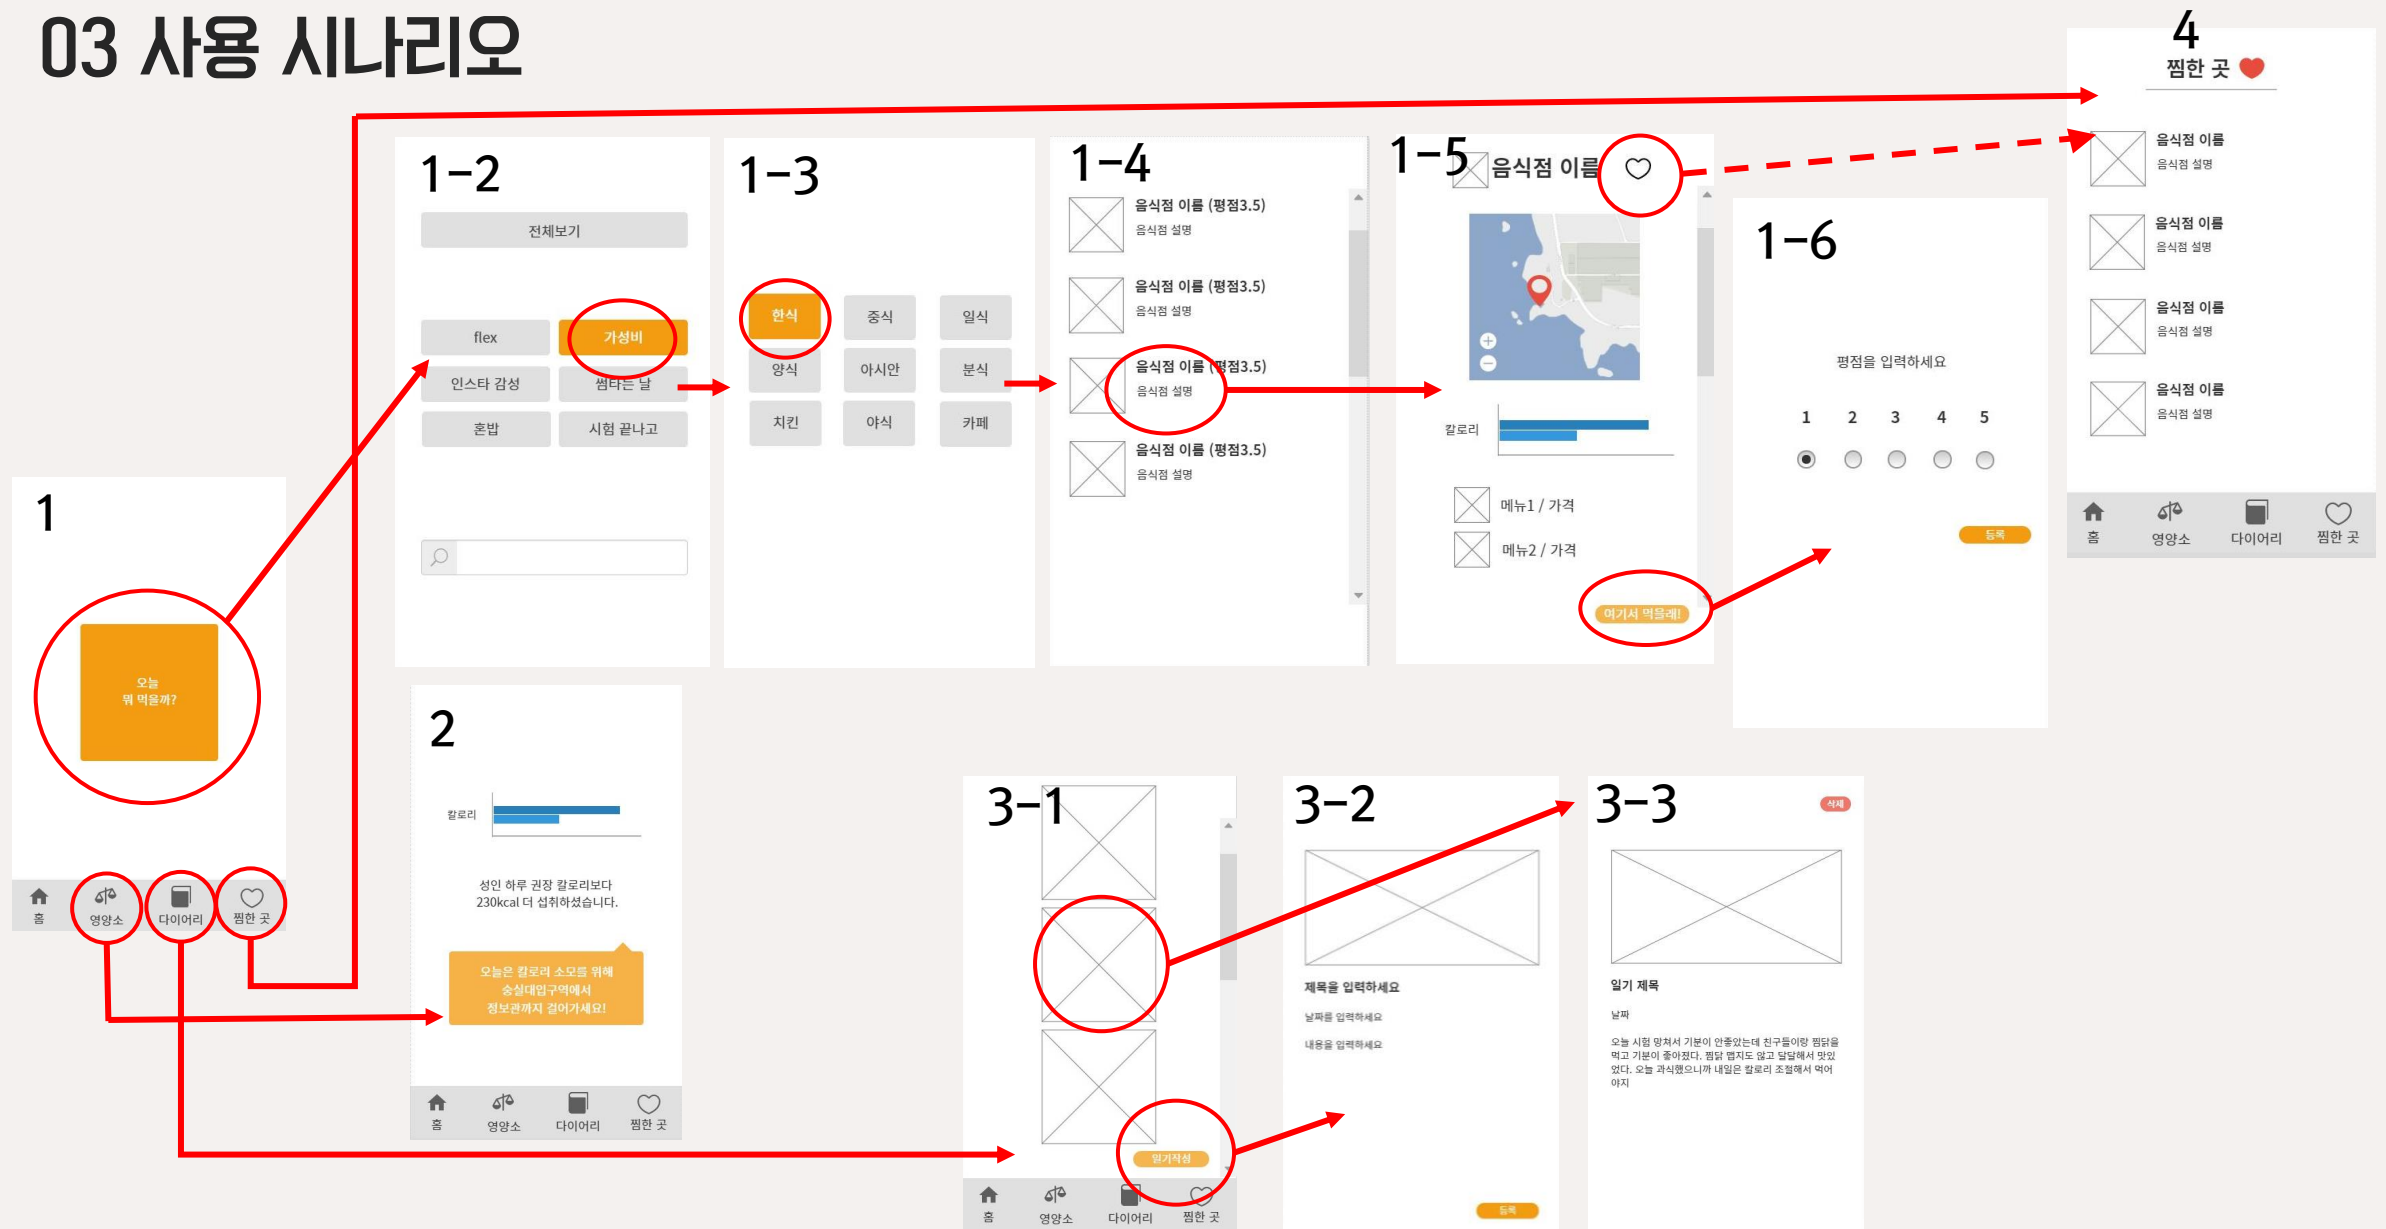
03 사용 시나리오

1

오늘
뭐 먹을까?

홈
영양소
다이어리
찜한 곳

1-2

전체보기

flex
가성비
인스타 감성
썸타는 날
혼밥
시험 끝나고

1-3

한식
중식
일식
양식
아시안
분식
치킨
야식
카페

1-4

음식점 이름 (평점3.5)
음식점 설명
음식점 이름 (평점3.5)
음식점 설명
음식점 이름 (평점3.5)
음식점 설명
음식점 이름 (평점3.5)
음식점 설명

1-5

음식점 이름

칼로리

메뉴1 / 가격
메뉴2 / 가격

여기서 먹을래!

1-6

평점을 입력하세요

1 2 3 4 5

등록

4

찜한 곳

음식점 이름
음식점 설명
음식점 이름
음식점 설명
음식점 이름
음식점 설명
음식점 이름
음식점 설명

홈
영양소
다이어리
찜한 곳

2

칼로리

성인 하루 권장 칼로리보다
230kcal 더 섭취하셨습니다.

오늘은 칼로리 소모를 위해
숭실대입구역에서
정보관까지 걸어가세요!

홈
영양소
다이어리
찜한 곳

3-1

일기작성

홈
영양소
다이어리
찜한 곳

3-2

제목을 입력하세요
날짜를 입력하세요
내용을 입력하세요

등록

3-3

삭제

일기 제목
날짜
오늘 시험 망쳐서 기분이 안좋았는데 친구들이랑 찜닭을 먹고 기분이 좋아졌다. 찜닭 맵지도 않고 달달해서 맛있었다. 오늘 과식했으니까 내일은 칼로리 조절해서 먹어야지